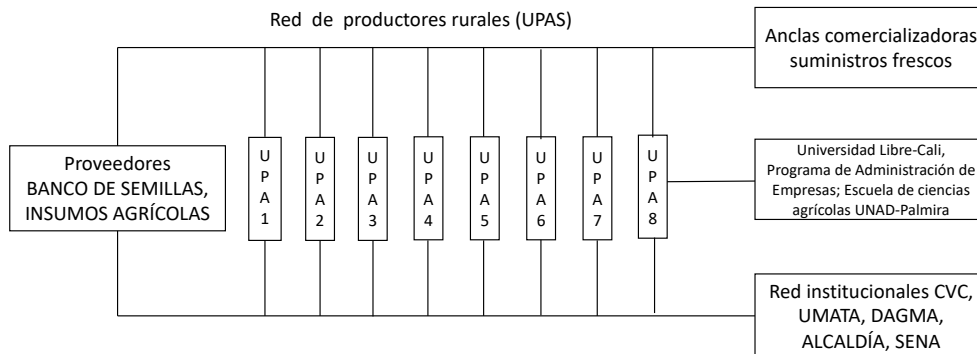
Red de productores rurales (UPAS)

Anclas comercializadoras suministros frescos

Proveedores BANCO DE SEMILLAS, INSUMOS AGRÍCOLAS

UPA1

UPA2

UPA3

UPA4

UPA5

UPA6

UPA7

UPA8

Universidad Libre-Cali, Programa de Administración de Empresas; Escuela de ciencias agrícolas UNAD-Palmira

Red institucionales CVC, UMATA, DAGMA, ALCALDÍA, SENA